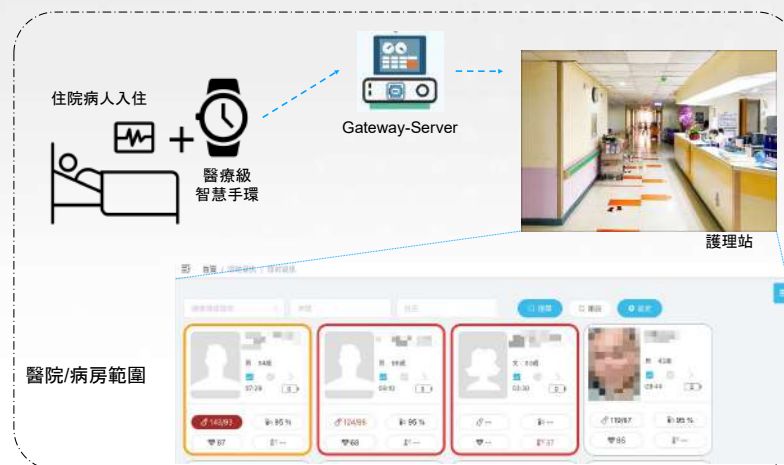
住院病人入住

醫療級
智慧手環

Gateway-Server

護理站

醫院/病房範圍

首頁 / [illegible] / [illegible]

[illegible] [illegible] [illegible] 搜尋 重設 新增

男 · 54歲
07:28
143/93
95 %
87
--

男 · 66歲
09:10
124/86
95 %
68
--

女 · 70歲
10:30
--
--
--
37

男 · 43歲
08:44
118/87
95 %
86
--